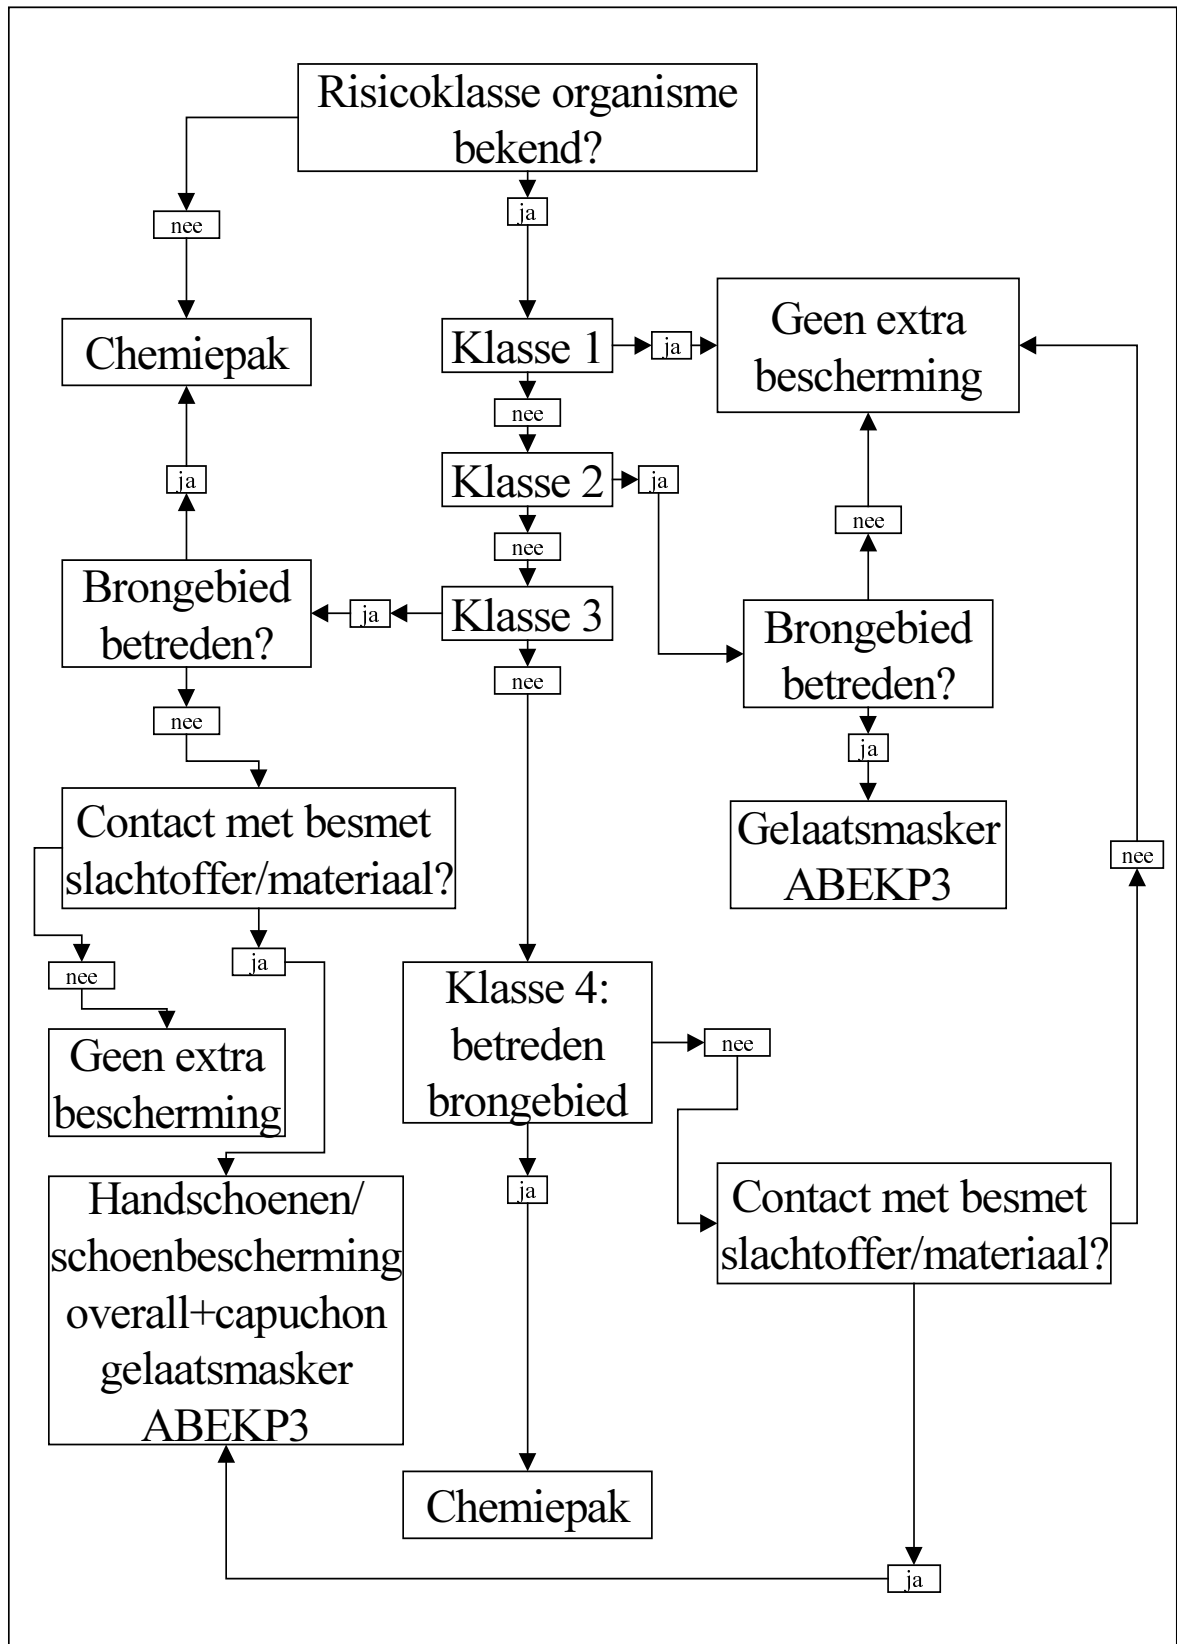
Risicoklasse organisme bekend?

nee

ja

Chemiepak

Klasse 1

ja

Geen extra bescherming

nee

Klasse 2

ja

ja

nee

nee

Brongebied betreden?

ja

Klasse 3

Brongebied betreden?

nee

nee

ja

Contact met besmet slachtoffer/materiaal?

Gelaatsmasker ABEKP3

nee

ja

nee

Klasse 4: betreden brongebied

nee

Geen extra bescherming

ja

Handschoenen/ schoenbescherming overall+capuchon gelaatsmasker ABEKP3

Contact met besmet slachtoffer/materiaal?

Chemiepak

ja